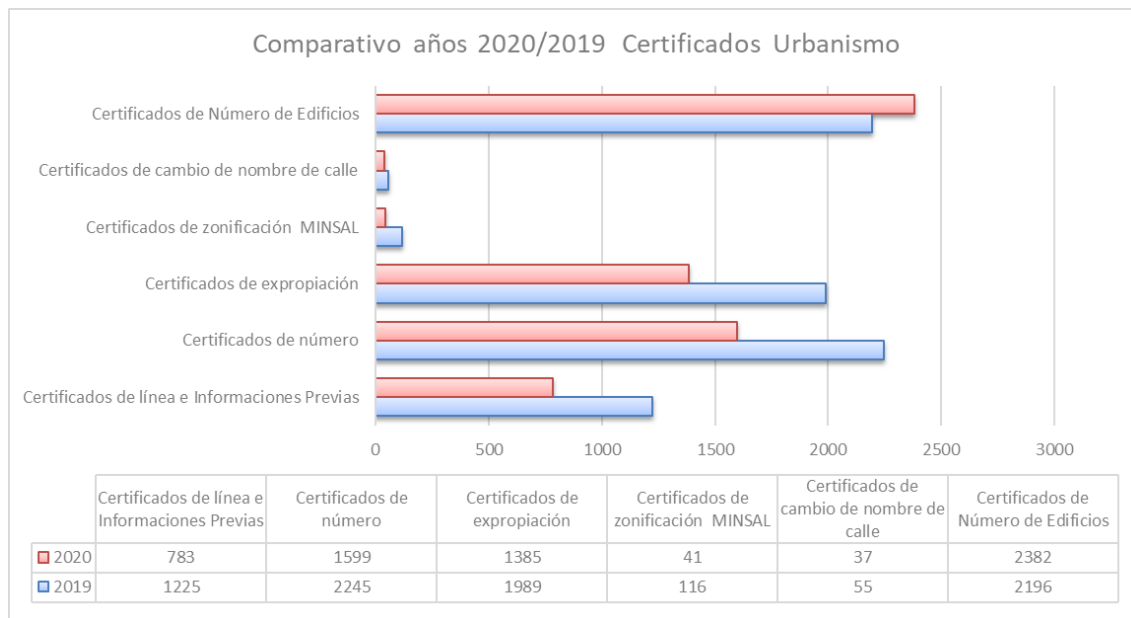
Comparativo años 2020/2019 Certificados Urbanismo

Certificados de Número de Edificios
Certificados de cambio de nombre de calle
Certificados de zonificación MINSAL
Certificados de expropiación
Certificados de número
Certificados de línea e Informaciones Previas

0 500 1000 1500 2000 2500 3000

| | Certificados de línea e Informaciones Previas | Certificados de número | Certificados de expropiación | Certificados de zonificación MINSAL | Certificados de cambio de nombre de calle | Certificados de Número de Edificios |
|---|---|---|---|---|---|---|
| 2020 | 783 | 1599 | 1385 | 41 | 37 | 2382 |
| 2019 | 1225 | 2245 | 1989 | 116 | 55 | 2196 |